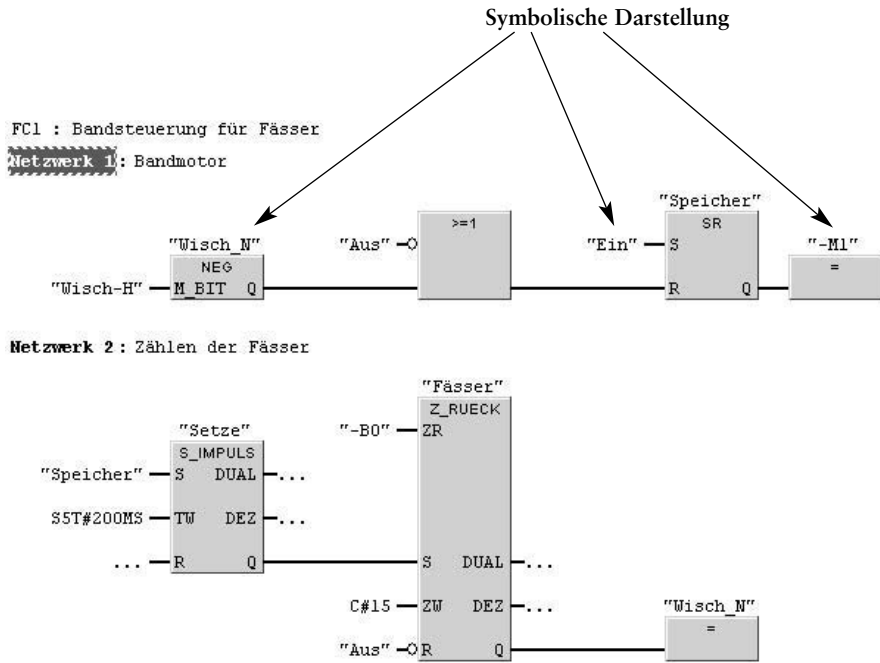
Symbolische Darstellung

FC1 : Bandsteuerung für Fässer

Netzwerk 1: Bandmotor

"Wisch_N"
NEG
"Wisch-H" M_BIT Q

"Aus"
>=1

"Ein"
"Speicher"
SR
S
R Q

"-M1"
=

Netzwerk 2 : Zählen der Fässer

"Setze"
S_IMPULS
"Speicher" S DUAL ...
S5T#200MS TW DEZ ...
... R Q

"Fässer"
Z_RUECK
"-B0" ZR
S DUAL ...
C#15 ZW DEZ ...
"Aus" R Q

"Wisch_N"
=